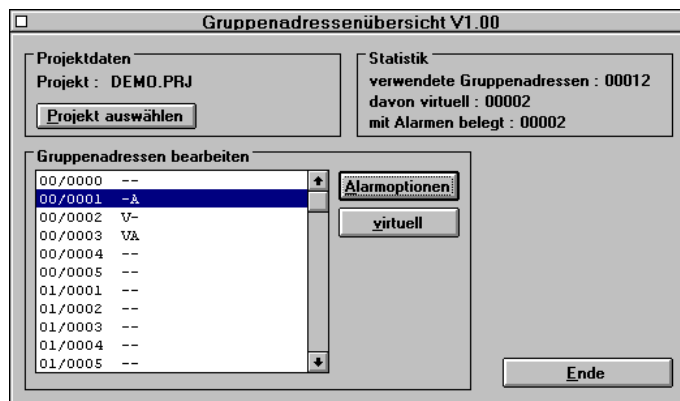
Gruppenadressenübersicht V1.00

Projektdaten
Projekt : DEMO.PRJ
Projekt auswählen

Statistik
verwendete Gruppenadressen : 00012
davon virtuell : 00002
mit Alarmen belegt : 00002

Gruppenadressen bearbeiten
00/0000 --
00/0001 -A
00/0002 V-
00/0003 VA
00/0004 --
00/0005 --
01/0001 --
01/0002 --
01/0003 --
01/0004 --
01/0005 --

Alarmoptionen
virtuell

Ende